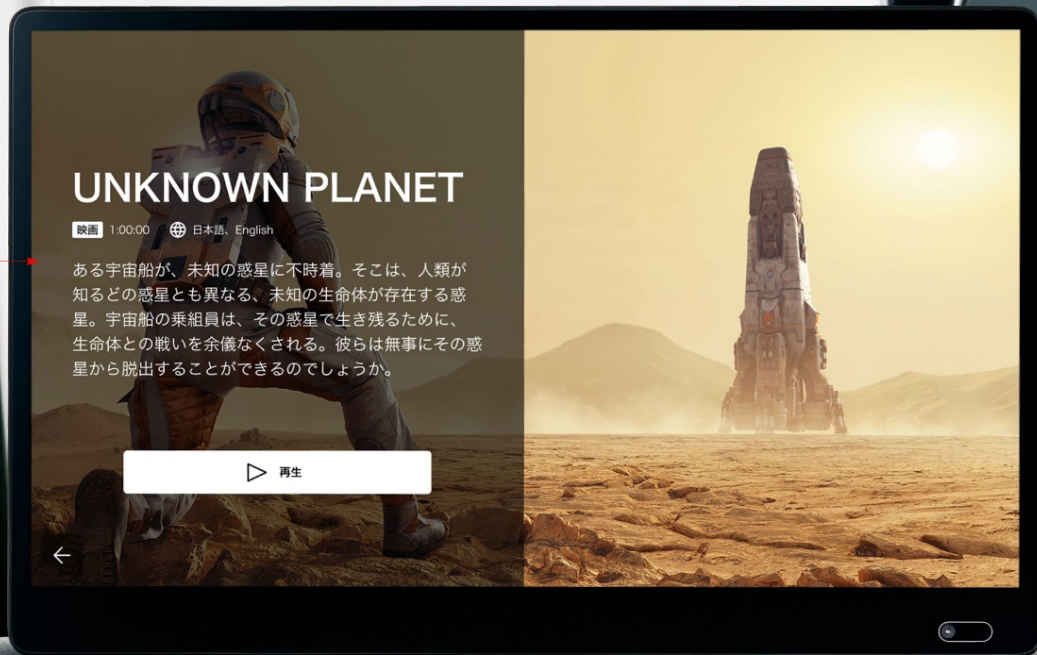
UNKNOWN PLANET

映画 1:00:00 日本語、English

ある宇宙船が、未知の惑星に不時着。そこは、人類が知るどの惑星とも異なる、未知の生命体が存在する惑星。宇宙船の乗組員は、その惑星で生き残るために、生命体との戦いを余儀なくされる。彼らは無事にその惑星から脱出することができるのでしょうか。

再生